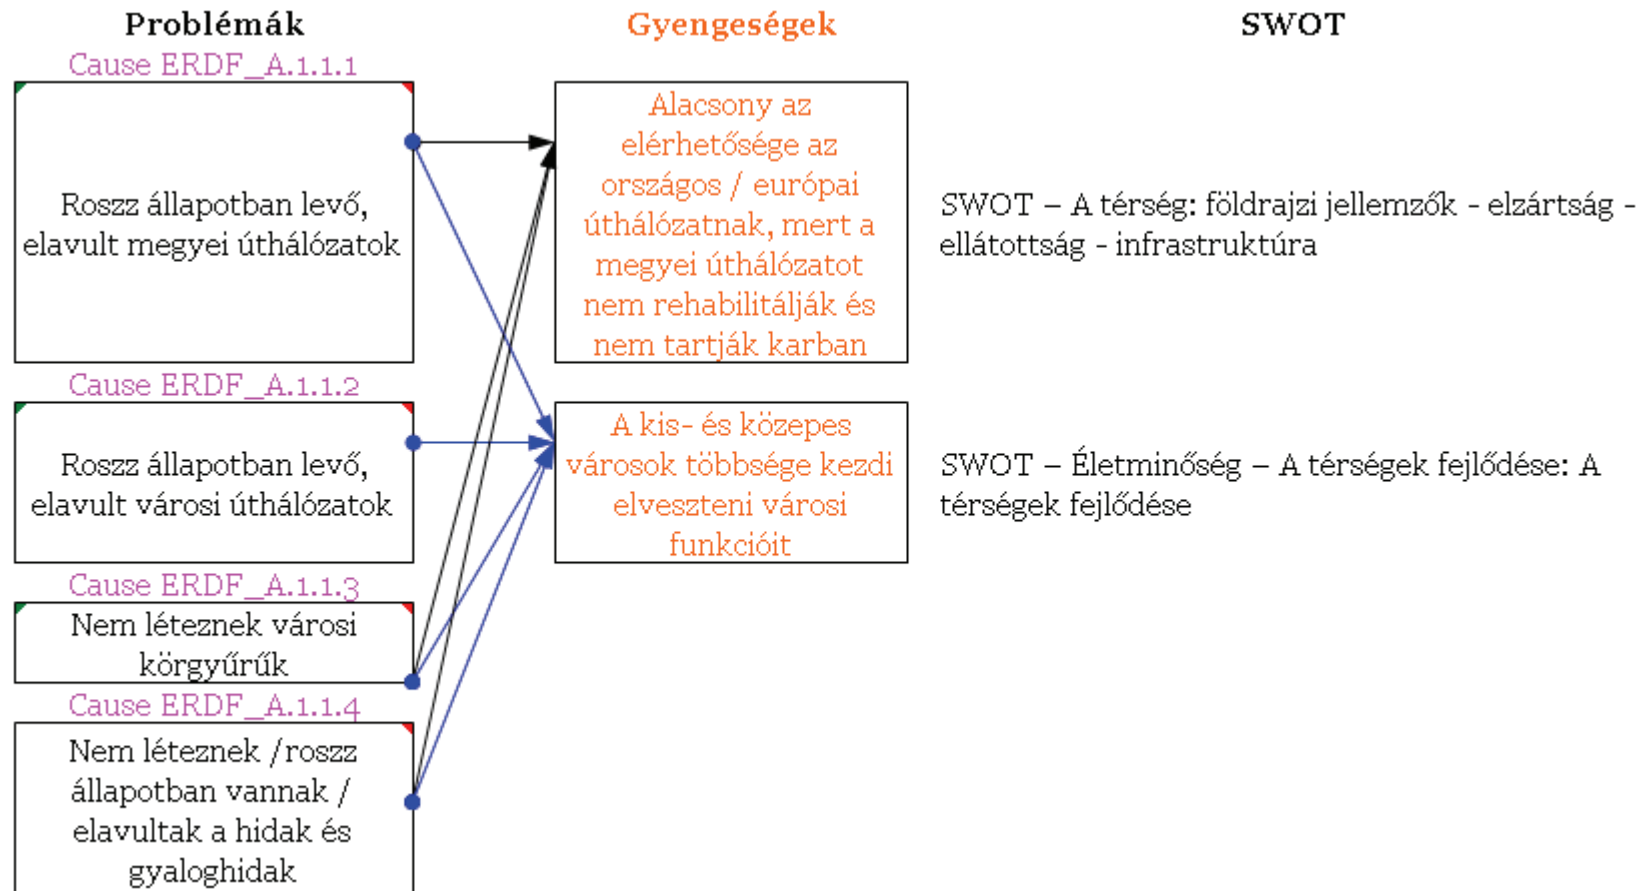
Problémák

Gyengeségek

SWOT

Cause ERDF_A.1.1.1

Roszz állapotban levő, elavult megyei úthálózatok

Alacsony az elérhetősége az országos / európai úthálózatnak, mert a megyei úthálózatot nem rehabilitálják és nem tartják karban

SWOT – A térség: földrajzi jellemzők - elzártság - ellátottság - infrastruktúra

Cause ERDF_A.1.1.2

Roszz állapotban levő, elavult városi úthálózatok

A kis- és közepes városok többsége kezdi elveszteni városi funkcióit

SWOT – Életminőség – A térségek fejlődése: A térségek fejlődése

Cause ERDF_A.1.1.3

Nem léteznek városi körgyűrűk

Cause ERDF_A.1.1.4

Nem léteznek /roszz állapotban vannak / elavultak a hidak és gyaloghidak